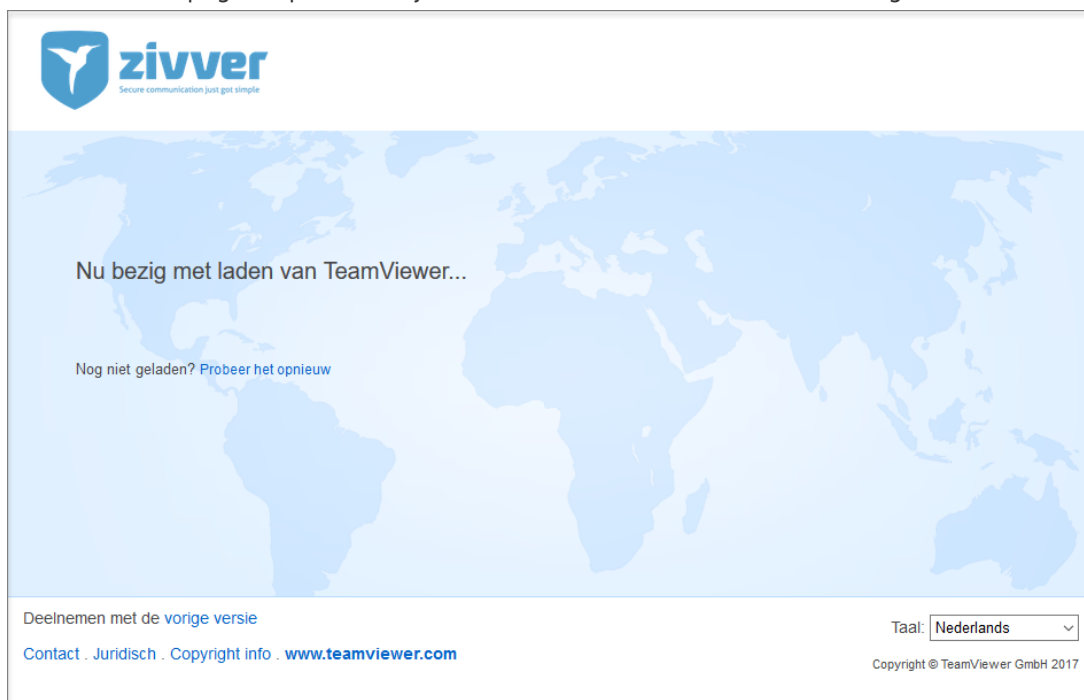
zivver
Secure communication just got simple

Nu bezig met laden van TeamViewer...

Nog niet geladen? Probeer het opnieuw

Deelnemen met de vorige versie

Contact . Juridisch . Copyright info . www.teamviewer.com

Taal: Nederlands

Copyright © TeamViewer GmbH 2017